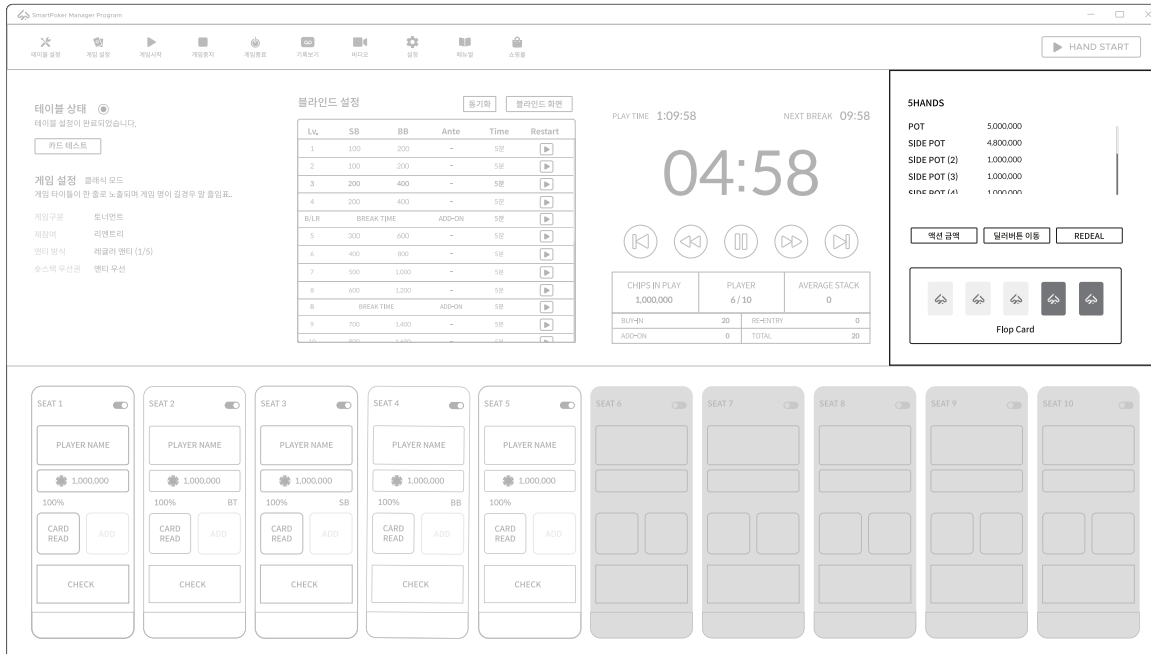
SmartPoker Manager Program

테이블 설정 게임 설정 게임시작 게임중지 게임종료 기록보기 비디오 설정 매뉴얼 쇼핑몰

HAND START

테이블 상태
테이블 설정이 완료되었습니다.
카드 테스트

게임 설정 클래식 모드
게임 타이틀이 한 줄로 노출되며 게임 명이 길경우 말 줄임표..

게임구분 토너먼트
재참여 리엔트리
엔트리 방식 레귤러 엔트리 (1/5)
쇼스택 우선권 엔티 우선

블라인드 설정 동기화 블라인드 화면

| Lv. | SB | BB | Ante | Time | Restart |
|---|---|---|---|---|---|
| 1 | 100 | 200 | - | 5분 | ▶ |
| 2 | 100 | 200 | - | 5분 | ▶ |
| 3 | 200 | 400 | - | 5분 | ▶ |
| 4 | 200 | 400 | - | 5분 | ▶ |
| B/LR | BREAK TIME | | ADD-ON | 5분 | ▶ |
| 5 | 300 | 600 | - | 5분 | ▶ |
| 6 | 400 | 800 | - | 5분 | ▶ |
| 7 | 500 | 1,000 | - | 5분 | ▶ |
| 8 | 600 | 1,200 | - | 5분 | ▶ |
| 8 | BREAK TIME | | ADD-ON | 5분 | ▶ |
| 9 | 700 | 1,400 | - | 5분 | ▶ |

PLAY TIME 1:09:58 NEXT BREAK 09:58

04:58

| CHIPS IN PLAY | PLAYER | AVERAGE STACK |
|---|---|---|
| 1,000,000 | 6 / 10 | 0 |

| BUY-IN | 20 | RE-ENTRY | 0 |
|---|---|---|---|
| ADD-ON | 0 | TOTAL | 20 |

5HANDS
POT 5,000,000
SIDE POT 4,800,000
SIDE POT (2) 1,000,000
SIDE POT (3) 1,000,000
SIDE POT (4) 1,000,000

액션 금액 딜러버튼 이동 REDEAL

Flop Card

SEAT 1
PLAYER NAME
1,000,000
100%
CARD READ ADD
CHECK

SEAT 2
PLAYER NAME
1,000,000
100% BT
CARD READ ADD
CHECK

SEAT 3
PLAYER NAME
1,000,000
100% SB
CARD READ ADD
CHECK

SEAT 4
PLAYER NAME
1,000,000
100% BB
CARD READ ADD
CHECK

SEAT 5
PLAYER NAME
1,000,000
100%
CARD READ ADD
CHECK

SEAT 6

SEAT 7

SEAT 8

SEAT 9

SEAT 10